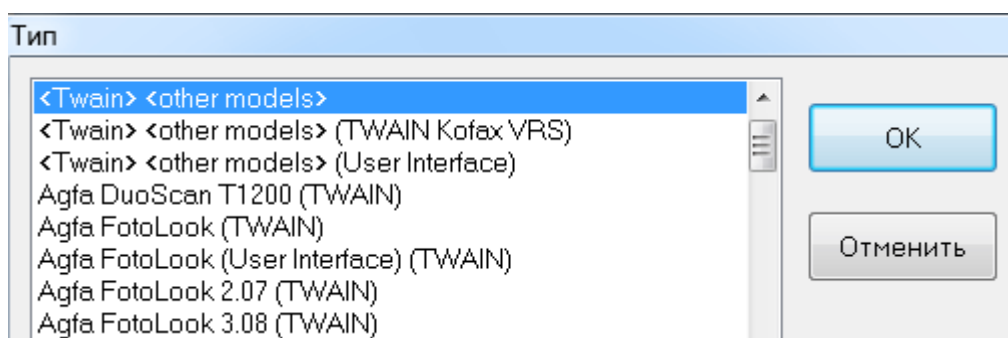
Тип

<Twain> <other models>
<Twain> <other models> (TWAIN Kofax VRS)
<Twain> <other models> (User Interface)
Agfa DuoScan T1200 (TWAIN)
Agfa FotoLook (TWAIN)
Agfa FotoLook (User Interface) (TWAIN)
Agfa FotoLook 2.07 (TWAIN)
Agfa FotoLook 3.08 (TWAIN)

OK

Отменить